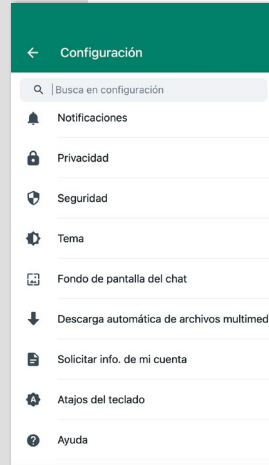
Configuración

Busca en configuración

Notificaciones

Privacidad

Seguridad

Tema

Fondo de pantalla del chat

Descarga automática de archivos multimed

Solicitar info. de mi cuenta

Atajos del teclado

Ayuda